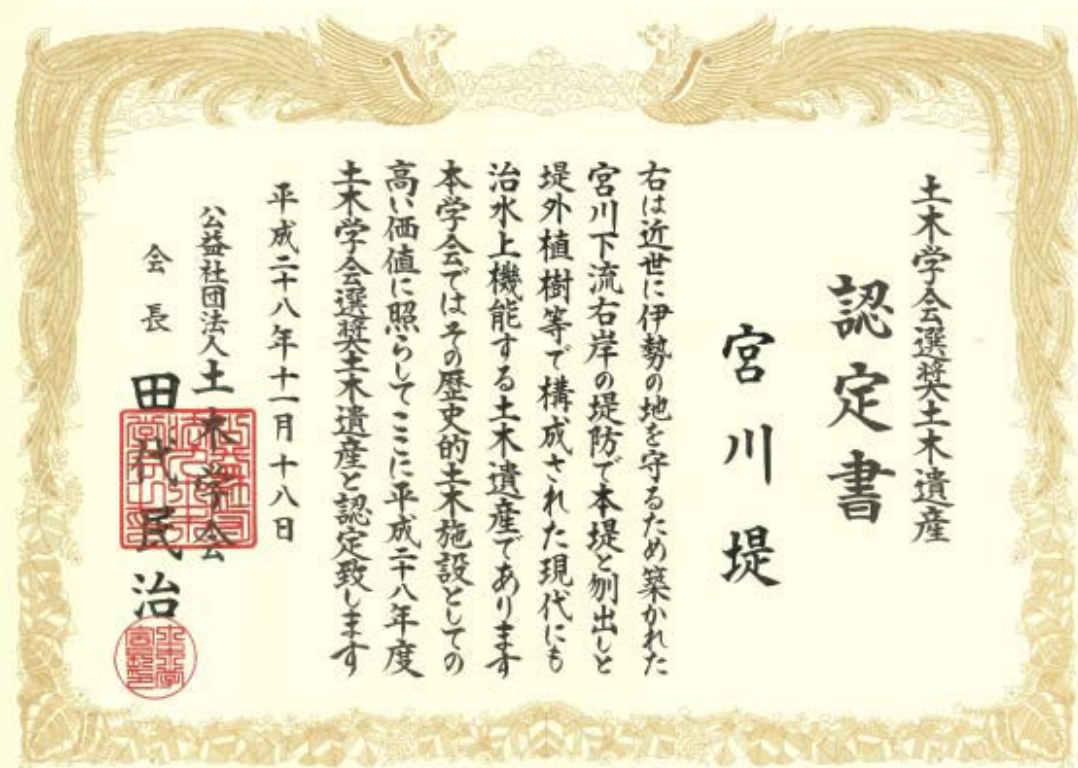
土木学会選奨土木遺産

認定書

宮川堤

右は近世に伊勢の地を守るため築かれた宮川下流右岸の堤防で本堤と刎出しと堤外植樹等で構成された現代にも治水上機能する土木遺産であります
本学会ではその歴史的土木施設としての高い価値に照らしてここに平成二十八年度土木学会選奨土木遺産と認定致します

平成二十八年十一月十八日

公益社団法人土木学会
会長　田村民治